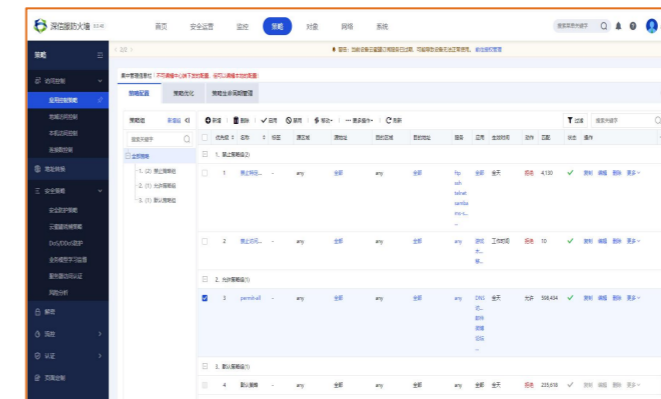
深信服防火墙 8.0.48

首页 安全运营 监控 策略 对象 网络 系统

搜索菜单关键字

策略

访问控制

应用控制策略

策略路由控制

本机访问控制

流量管控

带宽策略

安全策略

安全防护策略

云图服务策略

DoS/DDoS防护

业务模型学习

服务器访问认证

风险分析

解密

用户

认证

页面定制

警告: 当前设备已配置二级高级引擎, 可能导致设备无法正常响应, 建议重新配置

集中管理控制台: 不可在集中心制下发的配置, 请到上级平台配置

策略配置 策略优化 策略生命周期管理

策略组 新增 

搜索关键字

全部策略

1. (2) 禁止策略组

2. (1) 允许策略组

3. (1) 默认策略组

新增 删除 启用 禁用 移动 更多操作 刷新

过滤 搜索关键字

| | 优先级 | 名称 | 标签 | 源区域 | 源地址 | 目的区域 | 目的地址 | 服务 | 应用 | 生效时间 | 动作 | 匹配 | 状态 | 操作 |
|---|---|---|---|---|---|---|---|---|---|---|---|---|---|---|
| | 1. 禁止策略组(2) | | | | | | | | | | | | | |
| | 1 | 禁止网络... | - | any | 全部 | any | 全部 | ftp, ssh, telnet, samba, mysql... | 全部 | 全天 | 拒绝 | 4,130 | ✓ | 复制 编辑 删除 更多 |
| | 2 | 禁止访问... | - | any | 全部 | any | 全部 | any | 游戏, P2P... | 工作时间 | 拒绝 | 10 | ✓ | 复制 编辑 删除 更多 |
| | 2. 允许策略组(1) | | | | | | | | | | | | | |
| ☑ | 3 | permitall | - | any | 全部 | any | 全部 | any | DNS, 企业邮箱... | 全天 | 允许 | 598,434 | ✓ | 复制 编辑 删除 更多 |
| | 3. 默认策略组(1) | | | | | | | | | | | | | |
| | 4 | 默认拒绝 | - | any | 全部 | any | 全部 | any | 全部 | 全天 | 拒绝 | 235,618 | ✓ | 复制 编辑 删除 更多 |